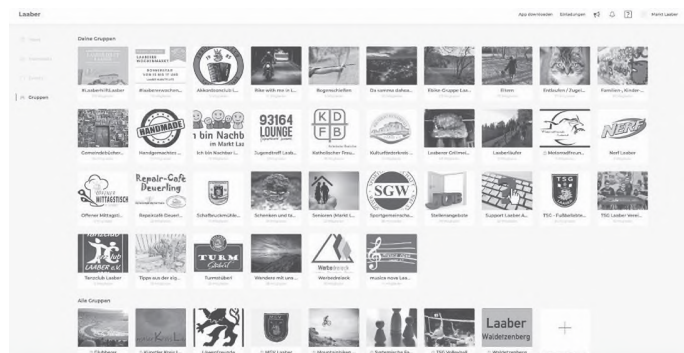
Laaber

App downloaden Einladungen Markt Laaber

Start
Neuigkeiten
Events
Gruppen

Deine Gruppen

#LaaberHilftLaaber
#laaberwochen...
Akkordeonclub L...
Bike with me in L...
Bogenschießen
Da samma dahoa...
Deine Gruppe Lae...
Eltern
Erzlaufen / Zugei...
Familien-, Kinder-...

Gemeindebücher...
Handgemachtes ...
Ich bin Nachbar L...
Jugendtreff Laab...
Katholischer Frau...
Kulturförderkreis ...
Laaberer Onlinest...
Laaberläufer
Motorradfreun...
Nerf Laaber

Offener Mittagst...
Repaircafe Deuer...
Schafkopfermühle...
Schenken und ta...
Senioren (Markt L...
Sportgemeinscha...
Stellenangebote
Support Laaber A...
TSG - Fußballabte...
TSG Laaber Wasi...

Tanzclub Laaber
Tipps aus der eig...
Turmstüberl
Wandern mit uns...
Werbedreieck
musica nova Laa...

Alle Gruppen

Laaber Waldenzenberg